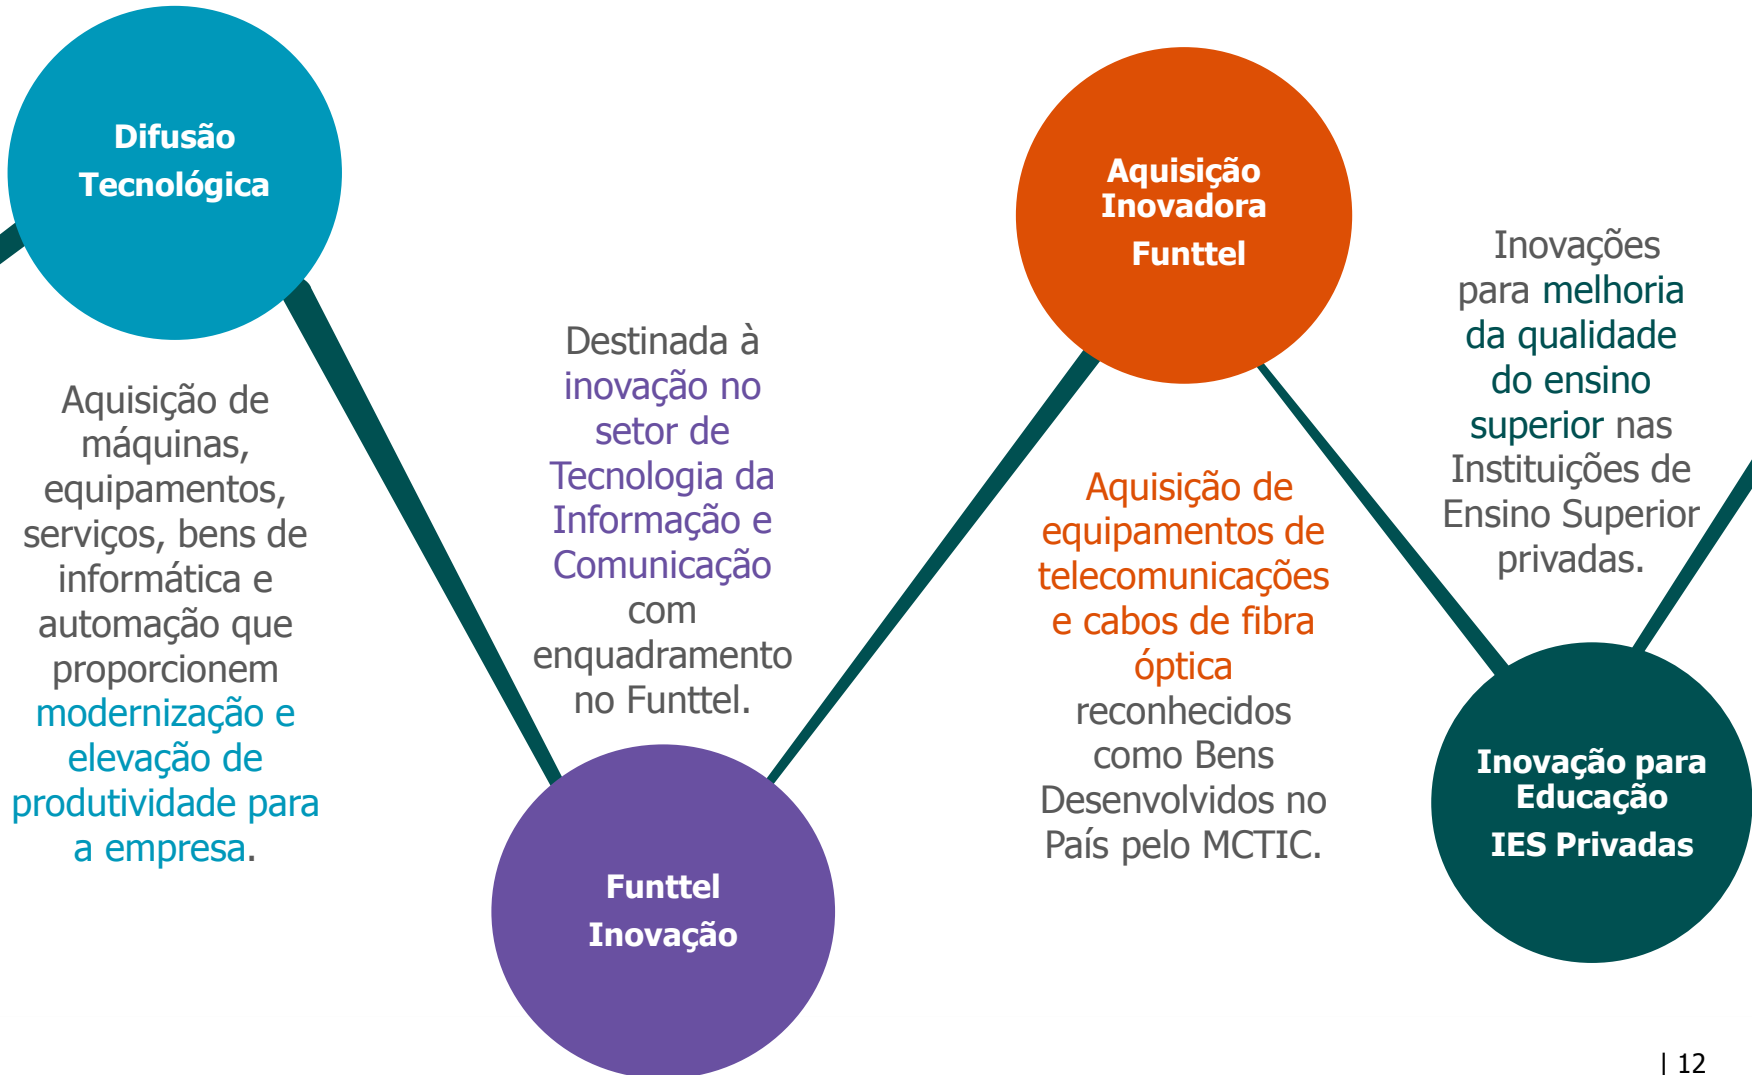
Difusão Tecnológica

Aquisição de máquinas, equipamentos, serviços, bens de informática e automação que proporcionem modernização e elevação de produtividade para a empresa.

Destinada à inovação no setor de Tecnologia da Informação e Comunicação com enquadramento no Funttel.

Funttel Inovação

Aquisição Inovadora Funttel

Aquisição de equipamentos de telecomunicações e cabos de fibra óptica reconhecidos como Bens Desenvolvidos no País pelo MCTIC.

Inovações para melhoria da qualidade do ensino superior nas Instituições de Ensino Superior privadas.

Inovação para Educação IES Privadas

| 12